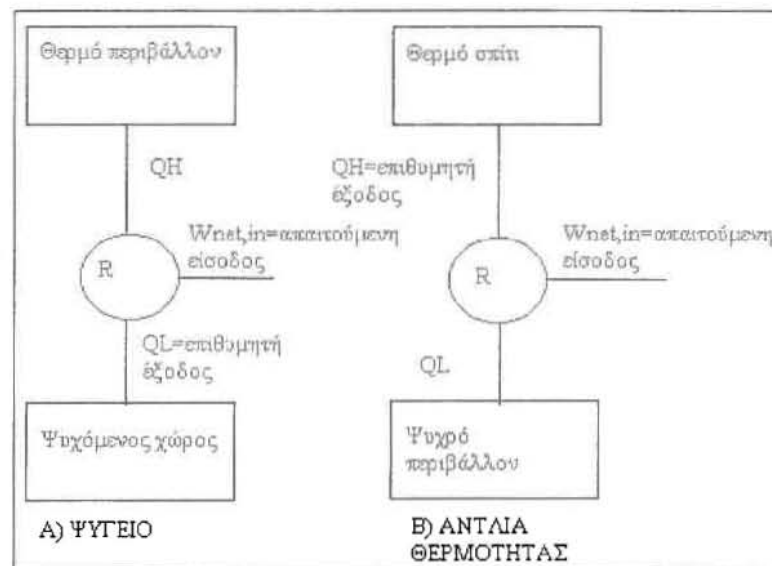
Θερμό περιβάλλον

QH

Wnet,in=απαιτούμενη είσοδος

R

QL=επιθυμητή έξοδος

Ψυχόμενος χώρος

Α) ΨΥΓΕΙΟ

Θερμό σπίτι

QH=επιθυμητή έξοδος

Wnet,in=απαιτούμενη είσοδος

R

QL

Ψυχρό περιβάλλον

Β) ΑΝΤΛΙΑ ΘΕΡΜΟΤΗΤΑΣ